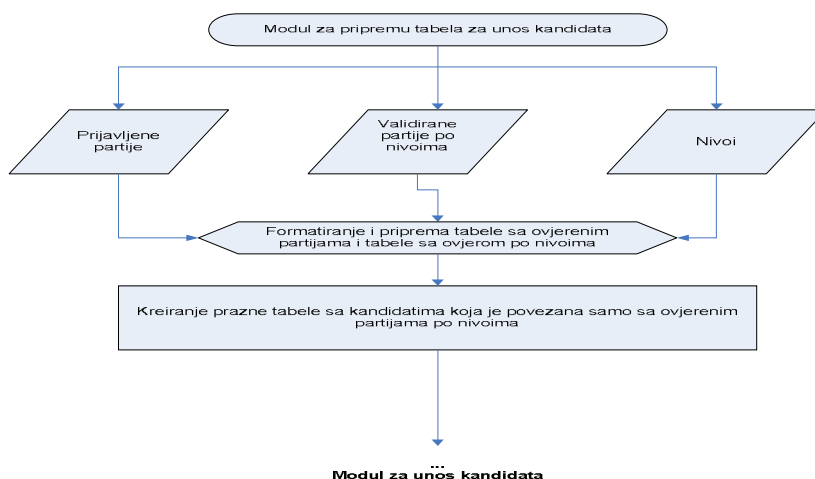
Modul za pripremu tabela za unos kandidata

Prijavljene partije

Validirane partije po nivoima

Nivoi

Formatiranje i priprema tabele sa ovjerenim partijama i tabele sa ovjerom po nivoima

Kreiranje prazne tabele sa kandidatima koja je povezana samo sa ovjerenim partijama po nivoima

...
Modul za unos kandidata